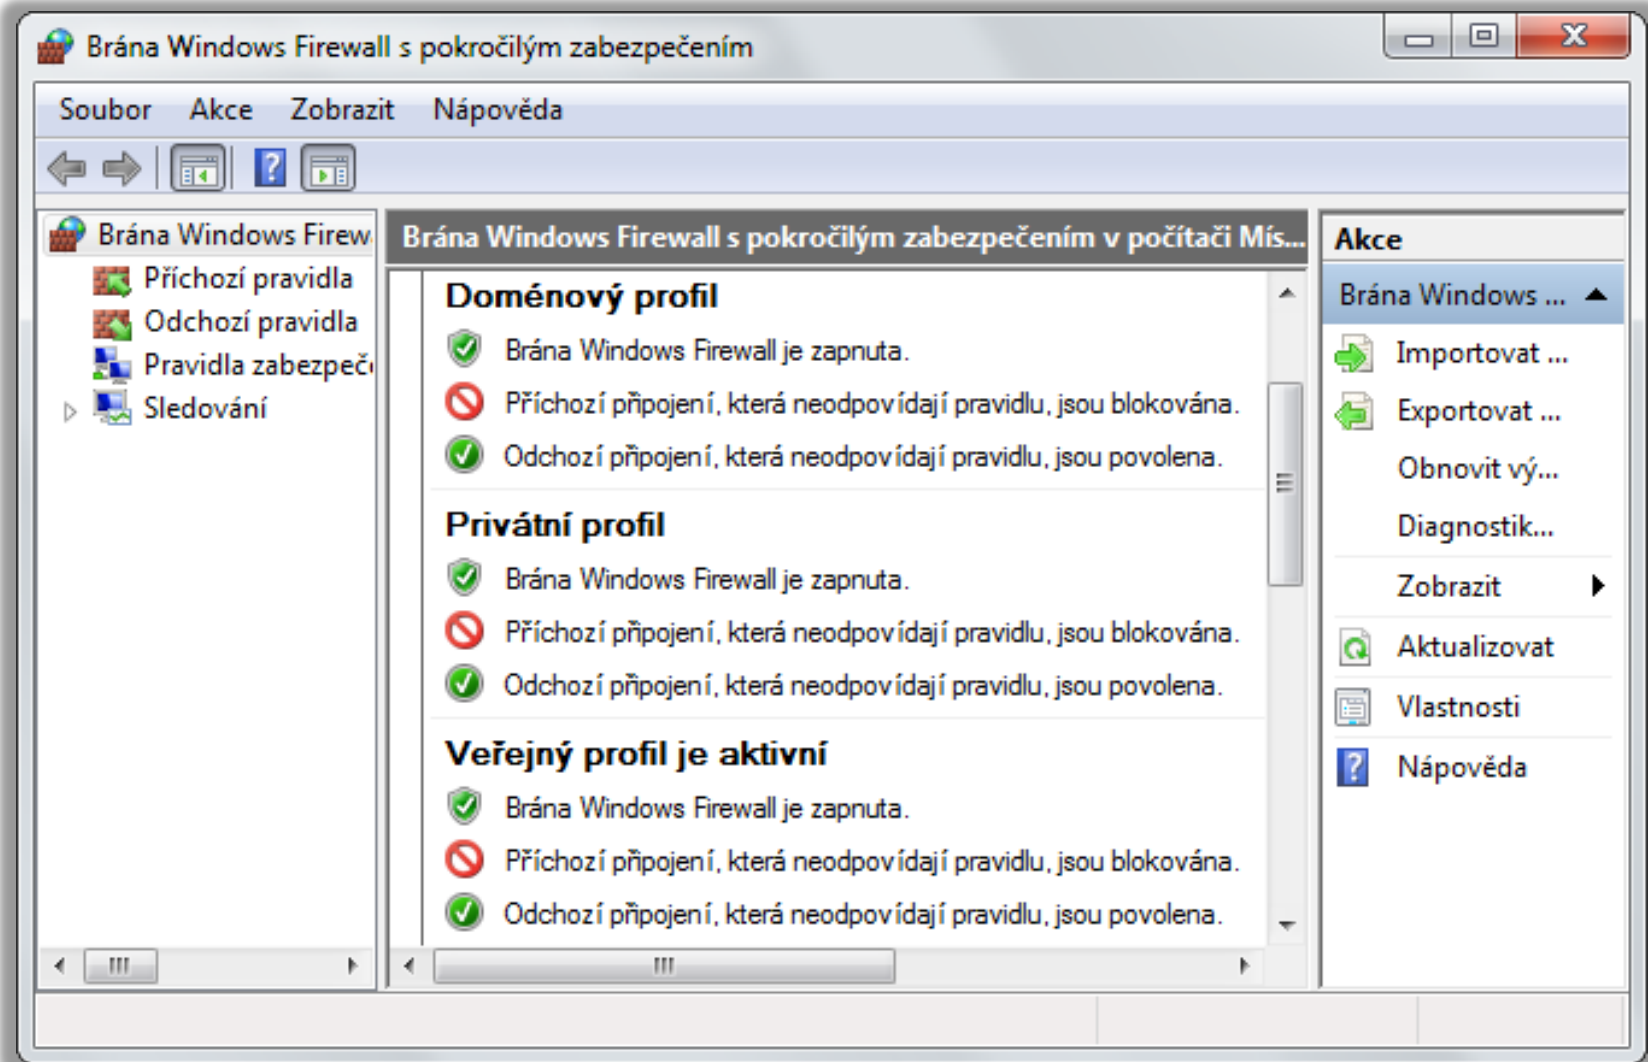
Brána Windows Firewall s pokročilým zabezpečením

Soubor Akce Zobrazit Nápověda

Brána Windows Firew
Příchozí pravidla
Odchozí pravidla
Pravidla zabezpeč
Sledování

Brána Windows Firewall s pokročilým zabezpečením v počítači Mís...

Doménový profil
Brána Windows Firewall je zapnuta.
Příchozí připojení, která neodpovídají pravidlu, jsou blokována.
Odchozí připojení, která neodpovídají pravidlu, jsou povolena.

Privátní profil
Brána Windows Firewall je zapnuta.
Příchozí připojení, která neodpovídají pravidlu, jsou blokována.
Odchozí připojení, která neodpovídají pravidlu, jsou povolena.

Veřejný profil je aktivní
Brána Windows Firewall je zapnuta.
Příchozí připojení, která neodpovídají pravidlu, jsou blokována.
Odchozí připojení, která neodpovídají pravidlu, jsou povolena.

Akce
Brána Windows ...
Importovat ...
Exportovat ...
Obnovit vý...
Diagnostik...
Zobrazit
Aktualizovat
Vlastnosti
Nápověda